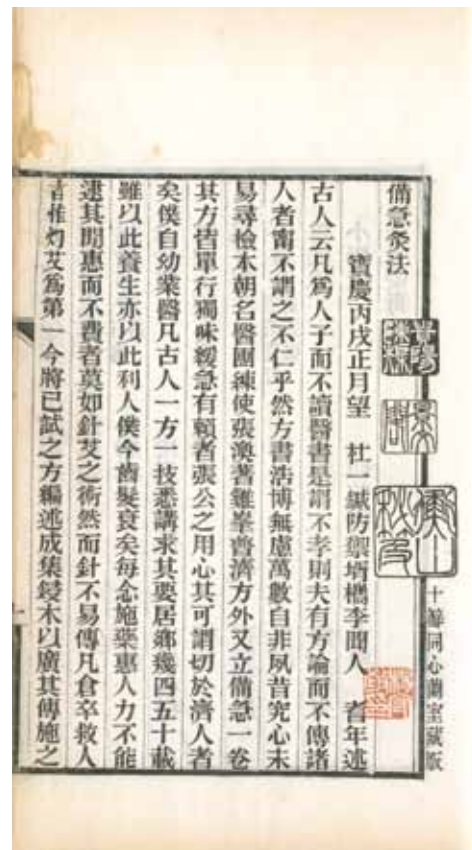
備急灸法

寶慶丙戌正月望　杜一鍼防禦姪槱李聞人　耆年述

古人云凡爲人子而不讀醫書是謂不孝則夫有方論而不傳諸人者甯不謂之不仁乎然方書浩博無慮萬數自非夙昔究心未易尋檢本朝名醫團練使張渙著雞峯普濟方外又立備急一卷其方皆單行獨味緩急有賴者張公之用心其可謂切於濟人者矣僕自幼業醫凡古人一方一技悉講求其要居鄉幾四五十載雖以此養生亦以此利人僕今齒髮衰矣每念施藥惠人力不能逮其間惠而不費者莫如針艾之術然而針不易傳凡倉卒救人者惟灼艾爲第一今將已試之方編述成集鋟木以廣其傳施之

十萬同心讚堂藏版